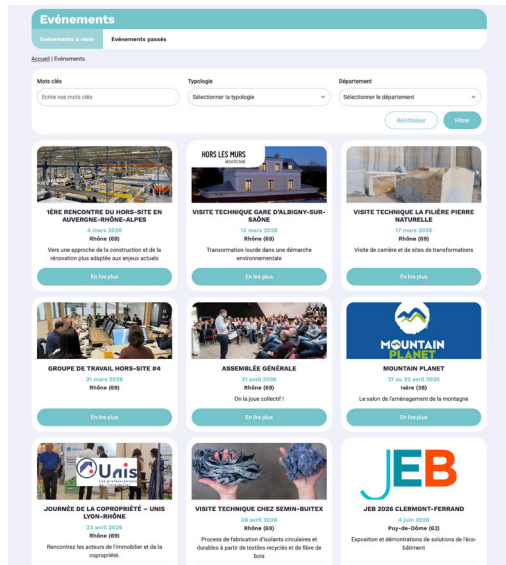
Evénements

Evénements à venir | Evénements passés

Accueil | Evénements

Mots clés
Entrez vos mots clés

Typologie
Sélectionner la typologie

Département
Sélectionner le département

Réinitialiser
Filtrer

1ÈRE RENCONTRE DU HORS-SITE EN AUVERGNE-RHÔNE-ALPES
4 mars 2026
Rhône (69)
Vers une approche de la construction et de la rénovation plus adaptée aux enjeux actuels
En lire plus

HORS LES MURS
ARCHITECTURE
VISITE TECHNIQUE GARE D'ALBIGNY-SUR-SAÔNE
12 mars 2026
Rhône (69)
Transformation lourde dans une démarche environnementale
En lire plus

VISITE TECHNIQUE LA FILIÈRE PIERRE NATURELLE
17 mars 2026
Rhône (69)
Visite de carrière et de sites de transformations
En lire plus

GROUPE DE TRAVAIL HORS-SITE #4
31 mars 2026
Rhône (69)
En lire plus

ASSEMBLÉE GÉNÉRALE
21 avril 2026
Rhône (69)
On la joue collectif !
En lire plus

MOUNTAIN PLANET
MOUNTAIN PLANET
21 au 23 avril 2026
Isère (38)
Le salon de l'aménagement de la montagne
En lire plus

Unis
Les professionnels
JOURNÉE DE LA COPROPRIÉTÉ – UNIS LYON-RHÔNE
23 avril 2026
Rhône (69)
Rencontrez les acteurs de l'immobilier et de la copropriété
En lire plus

VISITE TECHNIQUE CHEZ SEMIN-BUITEX
28 avril 2026
Rhône (69)
Process de fabrication d'isolants circulaires et durables à partir de textiles recyclés et de fibre de bois

JEB
JEB 2026 CLERMONT-FERRAND
4 juin 2026
Puy-de-Dôme (63)
Exposition et démonstrations de solutions de l'éco-bâtiment